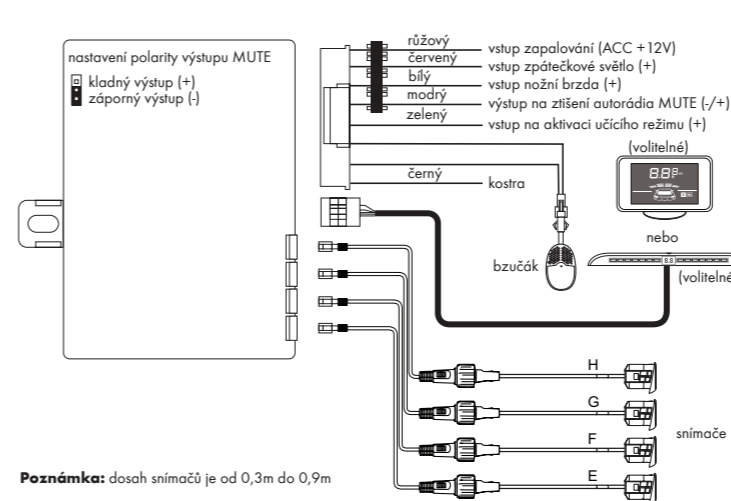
nastavení polarity výstupu MUTE

kladný výstup (+)

záporný výstup (-)

růžový

červený

bílý

modrý

zelený

vstup zapalování (ACC +12V)

vstup zpátečkové světlo (+)

vstup nožní brzda (+)

výstup na ztišení autorádia MUTE (-/+)

vstup na aktivaci učícího režimu (+)

(volitelné)

8.8

černý

kostra

nebo

bzučák

(volitelné

H

G

F

E

snímače

**Poznámka:** dosah snímačů je od 0,3m do 0,9m